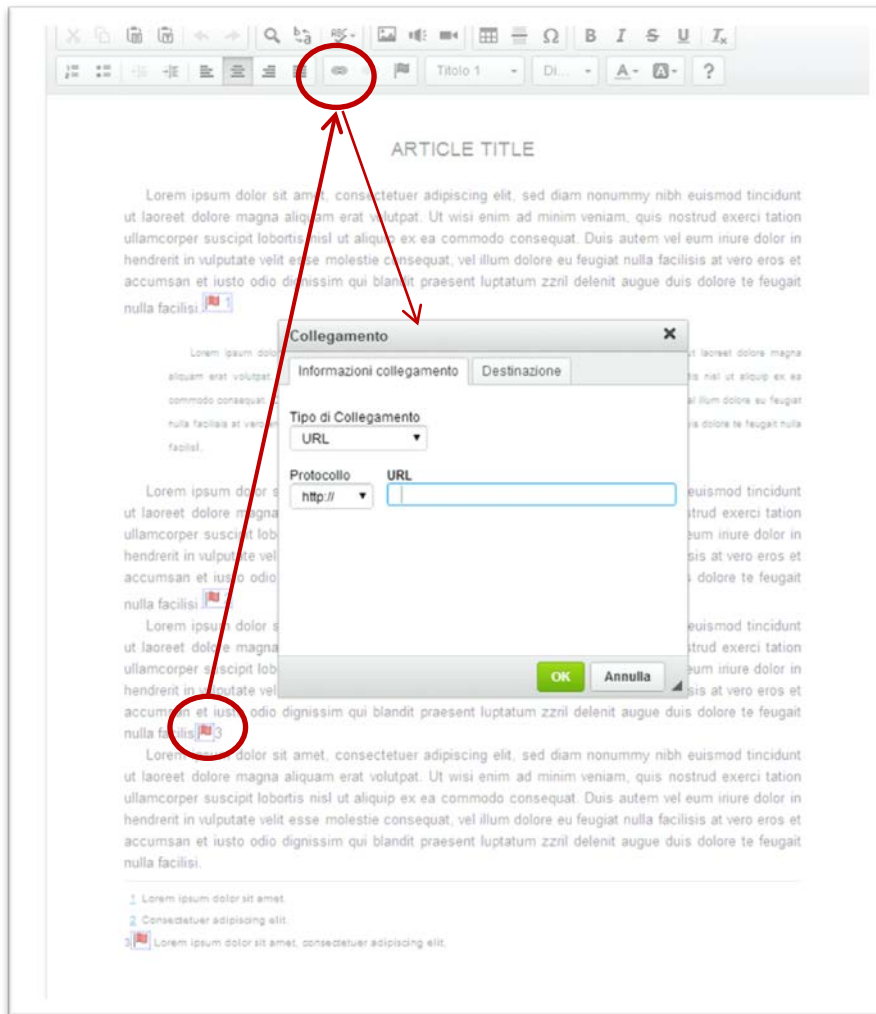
Titolo 1 Di... A· ?

ARTICLE TITLE

Lorem ipsum dolor sit amet, consectetuer adipiscing elit, sed diam nonummy nibh euismod tincidunt ut laoreet dolore magna aliquam erat volutpat. Ut wisi enim ad minim veniam, quis nostrud exerci tation ullamcorper suscipit lobortis nisl ut aliquip ex ea commodo consequat. Duis autem vel eum iriure dolor in hendrerit in vulputate velit esse molestie consequat, vel illum dolore eu feugiat nulla facilisis at vero eros et accumsan et iusto odio dignissim qui blandit praesent luptatum zzril delenit augue duis dolore te feugait nulla facilisi. 1

Lorem ipsum dolo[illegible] st laoreet dolore magna aliquam erat volutpat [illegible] tis nisl ut aliquip ex ea commodo consequat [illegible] el illum dolore eu feugiat nulla facilisis at vero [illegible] is dolore te feugait nulla facilisi.

Collegamento ×

Informazioni collegamento | Destinazione

Tipo di Collegamento
URL

Protocollo
http://

URL

OK Annulla

Lorem ipsum dolor s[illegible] euismod tincidunt ut laoreet dolore magna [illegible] strud exerci tation ullamcorper suscipit lob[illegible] eum iriure dolor in hendrerit in vulputate vel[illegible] sis at vero eros et accumsan et iusto odio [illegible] dolore te feugait nulla facilisi

Lorem ipsum dolor s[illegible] euismod tincidunt ut laoreet dolore magna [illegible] strud exerci tation ullamcorper suscipit lob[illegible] eum iriure dolor in hendrerit in vulputate vel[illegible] sis at vero eros et accumsan et iusto odio dignissim qui blandit praesent luptatum zzril delenit augue duis dolore te feugait nulla facilisi 3

Lorem ipsum dolor sit amet, consectetuer adipiscing elit, sed diam nonummy nibh euismod tincidunt ut laoreet dolore magna aliquam erat volutpat. Ut wisi enim ad minim veniam, quis nostrud exerci tation ullamcorper suscipit lobortis nisl ut aliquip ex ea commodo consequat. Duis autem vel eum iriure dolor in hendrerit in vulputate velit esse molestie consequat, vel illum dolore eu feugiat nulla facilisis at vero eros et accumsan et iusto odio dignissim qui blandit praesent luptatum zzril delenit augue duis dolore te feugait nulla facilisi.

1 Lorem ipsum dolor sit amet.
2 Consectetuer adipiscing elit.
3 Lorem ipsum dolor sit amet, consectetuer adipiscing elit.